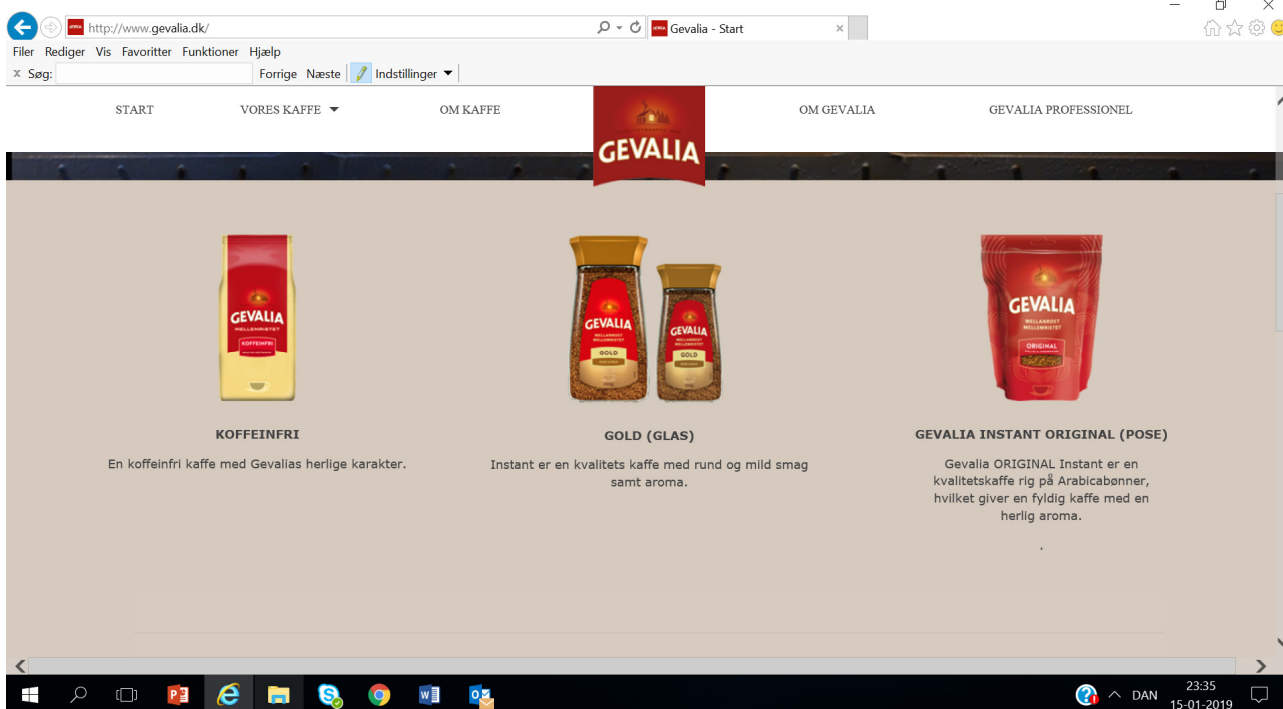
http://www.gevalia.dk/

Gevalia - Start

Filer Rediger Vis Favoritter Funktioner Hjælp

x Søg: Forrige Næste Indstillinger

START VORES KAFFE OM KAFFE GEVALIA OM GEVALIA GEVALIA PROFESSIONEL

GEVALIA
MELLEMRISTET
KOFFEINFRI

KOFFEINFRI

En koffeinfri kaffe med Gevalias herlige karakter.

GEVALIA
GOLD

GEVALIA
GOLD

GOLD (GLAS)

Instant er en kvalitets kaffe med rund og mild smag samt aroma.

GEVALIA
MELLANROST
MELLEMRISTET
ORIGINAL

GEVALIA INSTANT ORIGINAL (POSE)

Gevalia ORIGINAL Instant er en kvalitetskaffe rig på Arabicabønner, hvilket giver en fyldig kaffe med en herlig aroma.

.

DAN 23:35 15-01-2019